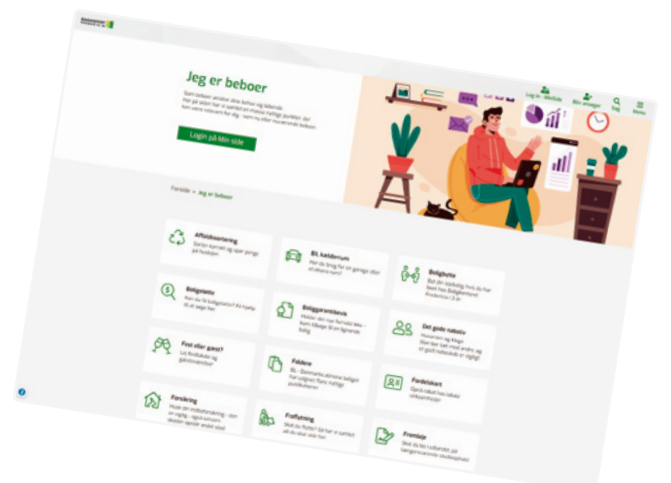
Jeg er beboer

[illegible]

Login på Mit side

Log ind Afdelinger Bliv beboer Søg Menu

Forside > Jeg er beboer

Affaldssortering
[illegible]

Bil i kælderrum
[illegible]

Boligbytte
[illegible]

Boligstøtte
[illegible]

Boliggarantibevis
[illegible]

Det gode naboliv
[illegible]

Fest eller gæst?
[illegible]

Fælles
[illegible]

Fordelskort
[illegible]

Forsikring
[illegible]

Fraflytning
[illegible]

Framleje
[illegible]